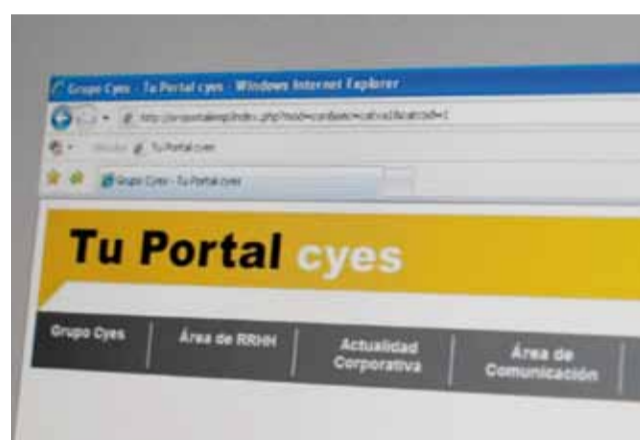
Grupo Cyes - Tu Portal cyes - Windows Internet Explorer

http://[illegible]/index.php?mod=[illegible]

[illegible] Tu Portal cyes

Grupo Cyes - Tu Portal cyes

Tu Portal cyes

Grupo Cyes | Área de RRHH | Actualidad Corporativa | Área de Comunicación